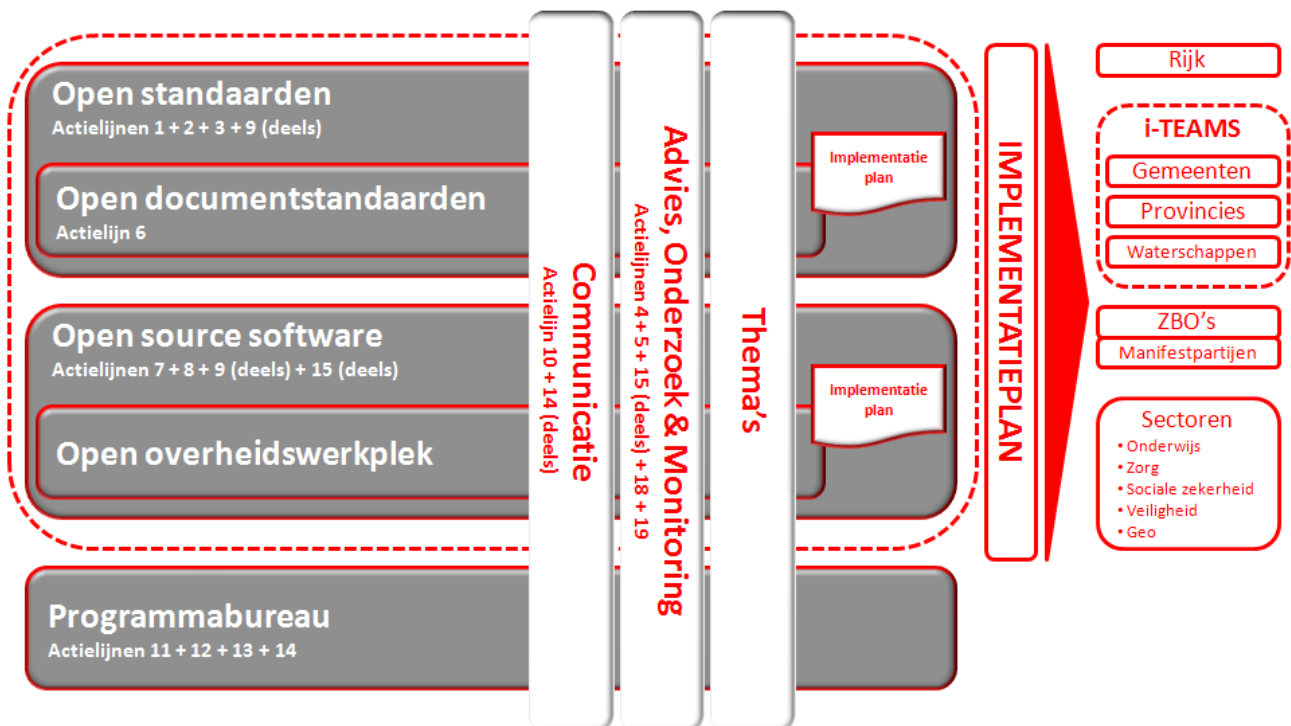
Open standaarden
Actielijnen 1 + 2 + 3 + 9 (deels)

Open documentstandaarden
Actielijn 6

Implementatie plan

Open source software
Actielijnen 7 + 8 + 9 (deels) + 15 (deels)

Open overheidswerkplek

Implementatie plan

Programmabureau
Actielijnen 11 + 12 + 13 + 14

Communicatie
Actielijn 10 + 14 (deels)

Advies, Onderzoek & Monitoring
Actielijnen 4 + 5 + 15 (deels) + 18 + 19

Thema's

IMPLEMENTATIEPLAN

Rijk

i-TEAMS
Gemeenten
Provincies
Waterschappen

ZBO's
Manifestpartijen

Sectoren
• Onderwijs
• Zorg
• Sociale zekerheid
• Veiligheid
• Geo